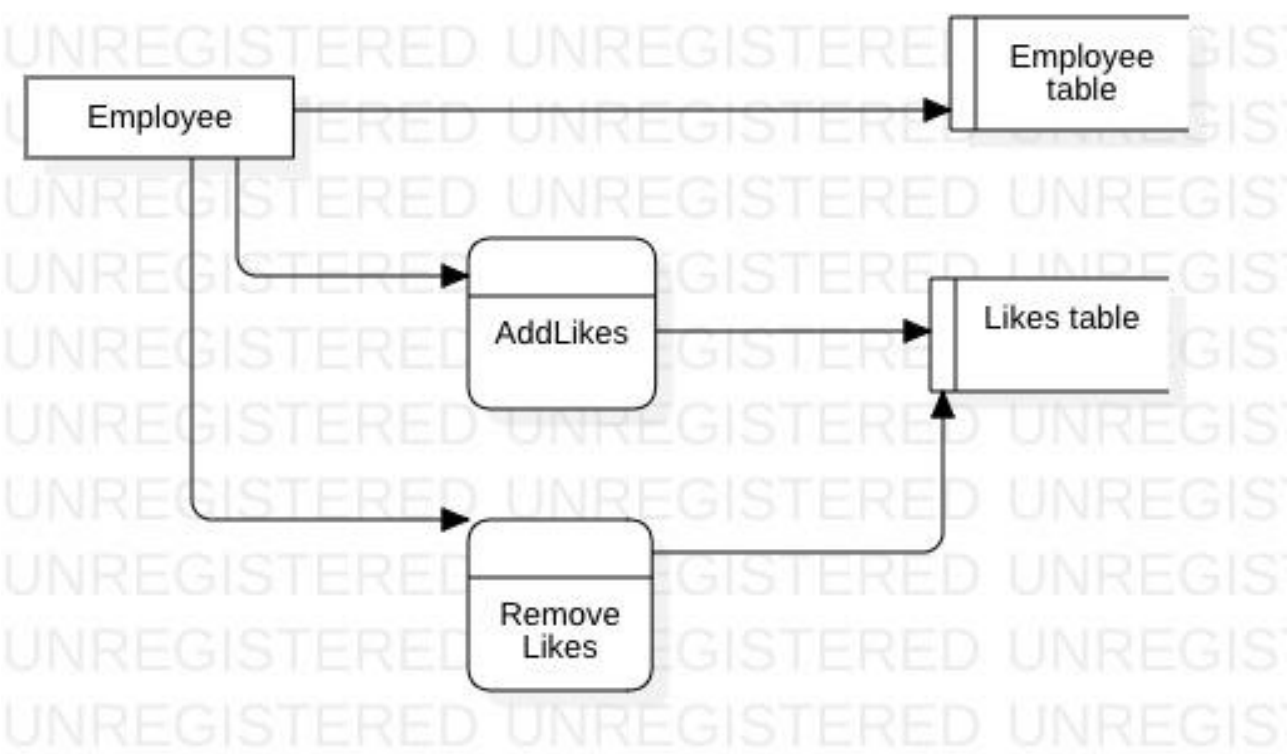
Employee

Employee table

AddLikes

Likes table

Remove Likes

UNREGISTERED UNREGISTERED UNREGIST
UNREGISTERED UNREGISTERED UNREGIST
UNREGISTERED UNREGISTERED UNREGIST
UNREGISTERED UNREGISTERED UNREGIST
UNREGISTERED UNREGISTERED UNREGIST
UNREGISTERED UNREGISTERED UNREGIST
UNREGISTERED UNREGISTERED UNREGIST
UNREGISTERED UNREGISTERED UNREGIST
UNREGISTERED UNREGISTERED UNREGIST
UNREGISTERED UNREGISTERED UNREGIST